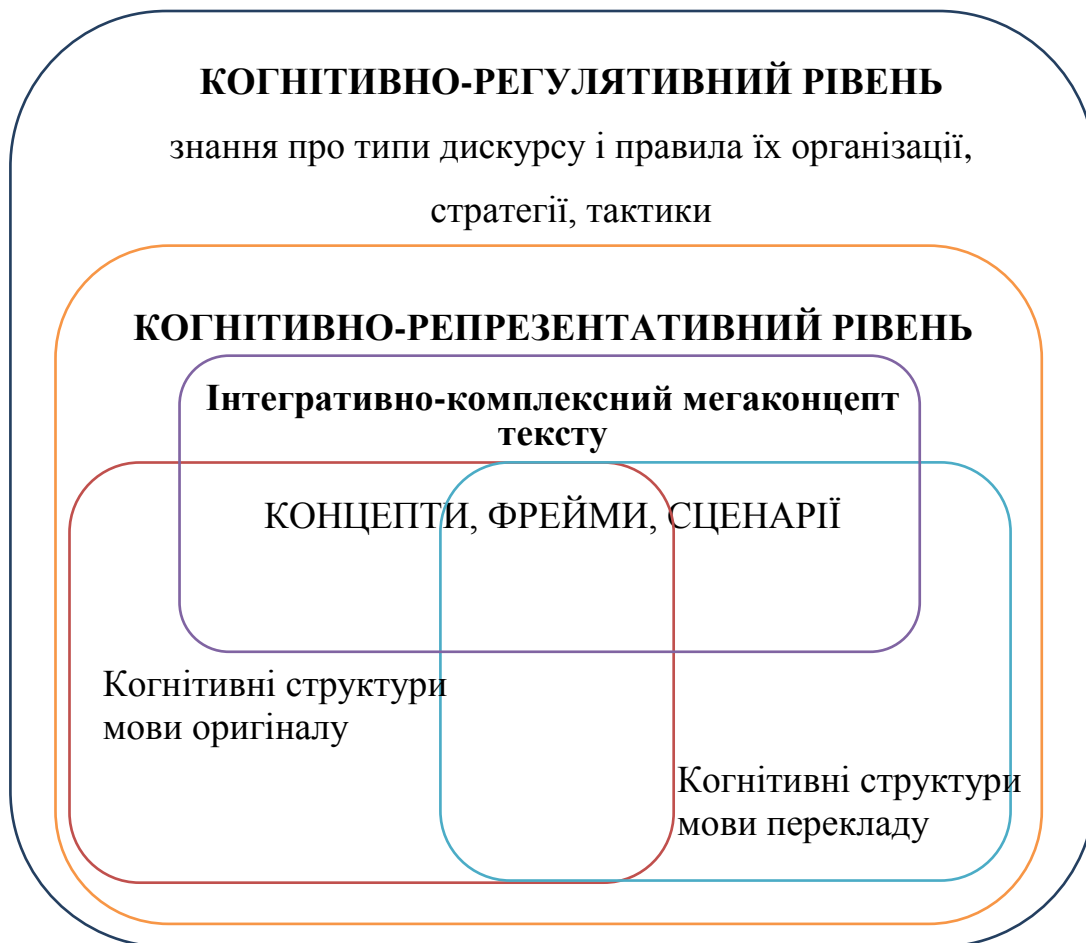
КОГНІТИВНО-РЕГУЛЯТИВНИЙ РІВЕНЬ

знання про типи дискурсу і правила їх організації, стратегії, тактики

КОГНІТИВНО-РЕПРЕЗЕНТАТИВНИЙ РІВЕНЬ

Інтегративно-комплексний мегаконцепт тексту

КОНЦЕПТИ, ФРЕЙМИ, СЦЕНАРІЇ

Когнітивні структури мови оригіналу

Когнітивні структури мови перекладу